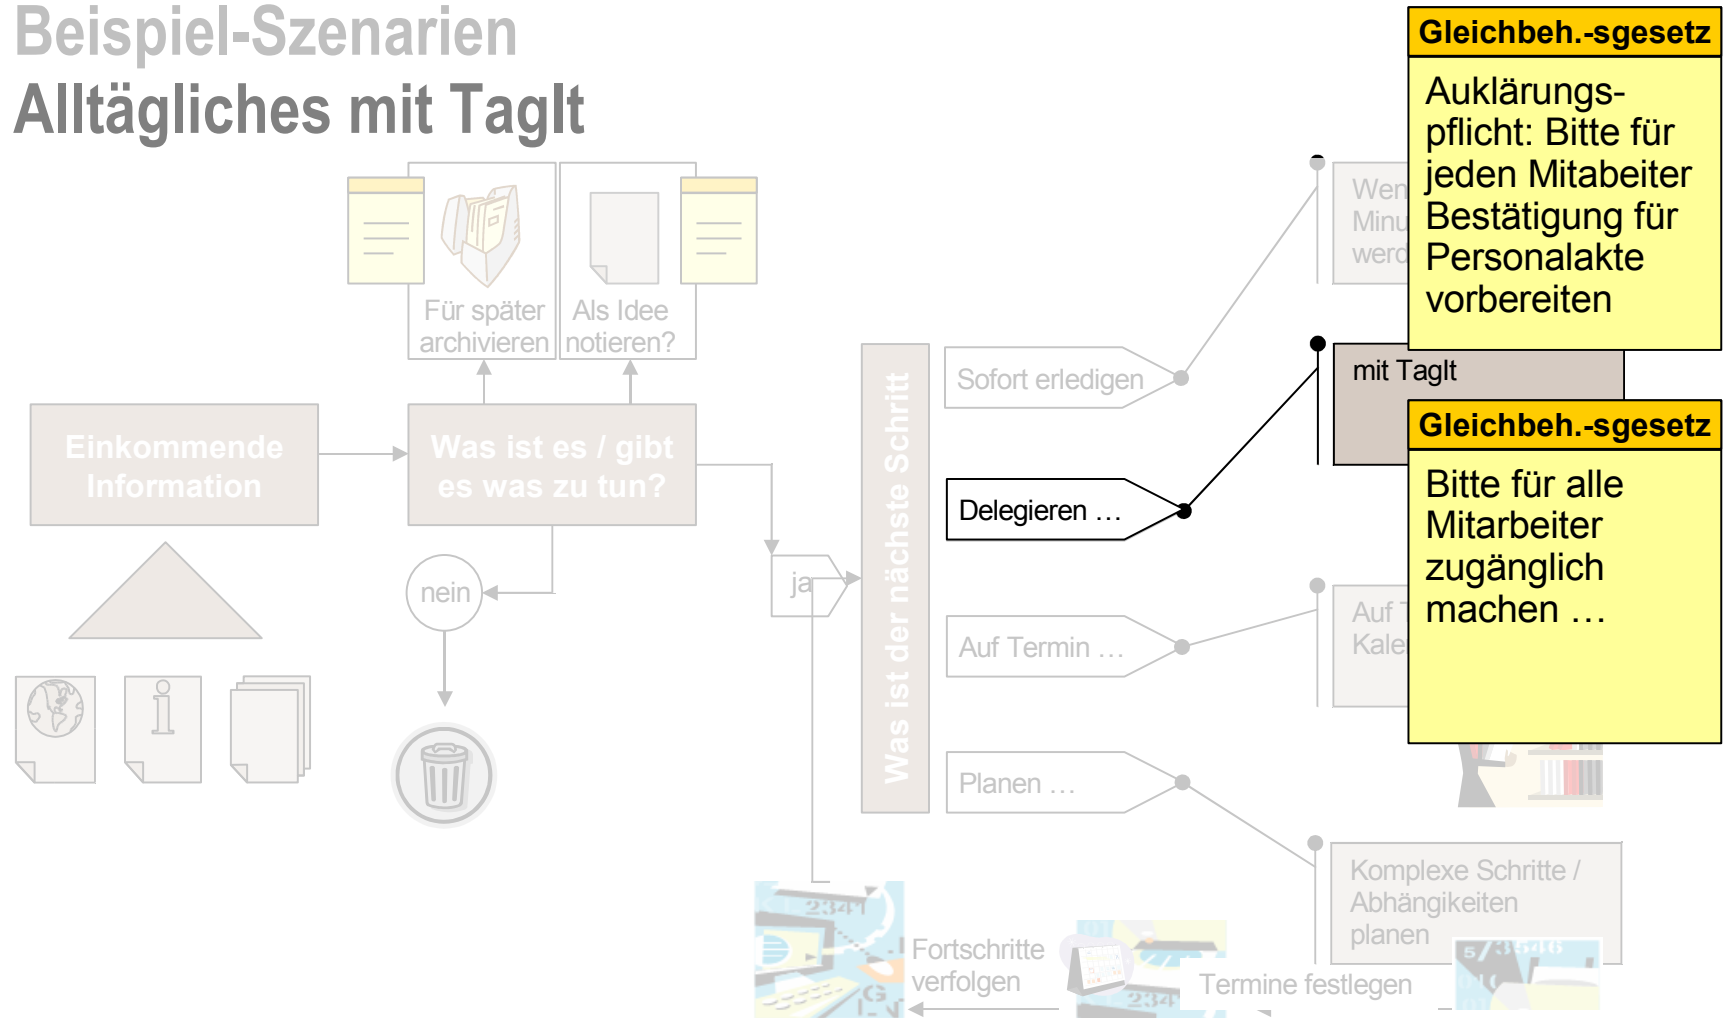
Beispiel-Szenarien
Alltägliches mit TagIt

Für später archivieren

Als Idee notieren?

Einkommende Information

Was ist es / gibt es was zu tun?

nein

ja

Was ist der nächste Schritt

Sofort erledigen

Delegieren …

Auf Termin …

Planen …

Wen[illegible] Minu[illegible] werd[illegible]

mit TagIt

Auf T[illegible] Kale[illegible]

Komplexe Schritte / Abhängikeiten planen

Fortschritte verfolgen

Termine festlegen

Gleichbeh.-sgesetz

Auklärungs-pflicht: Bitte für jeden Mitabeiter Bestätigung für Personalakte vorbereiten

Gleichbeh.-sgesetz

Bitte für alle Mitarbeiter zugänglich machen …